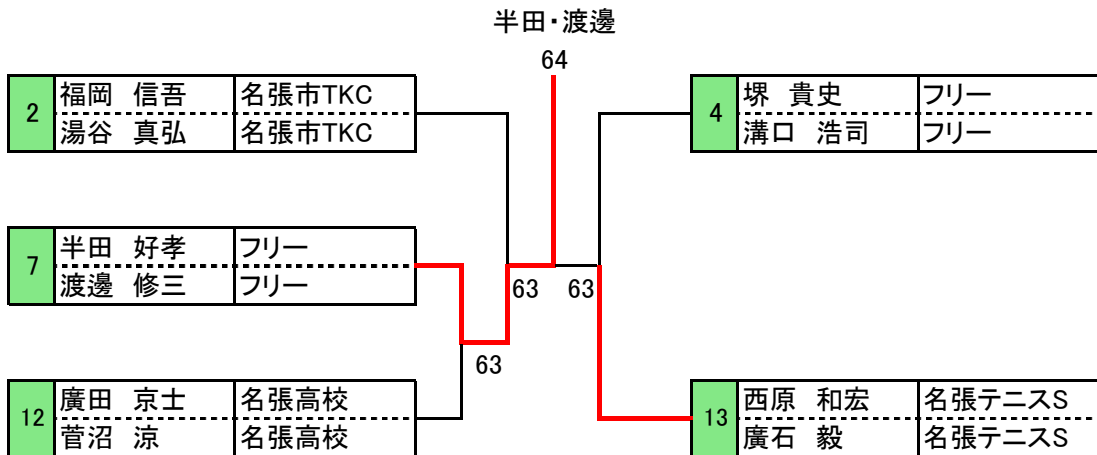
半田・渡邊

64

| 2 | 福岡　信吾 | 名張市TKC |
|---|---|---|
| | 湯谷　真弘 | 名張市TKC |

| 4 | 堺　貴史 | フリー |
|---|---|---|
| | 溝口　浩司 | フリー |

| 7 | 半田　好孝 | フリー |
|---|---|---|
| | 渡邊　修三 | フリー |

63 63

63

| 12 | 廣田　京士 | 名張高校 |
|---|---|---|
| | 菅沼　涼 | 名張高校 |

| 13 | 西原　和宏 | 名張テニスS |
|---|---|---|
| | 廣石　毅 | 名張テニスS |